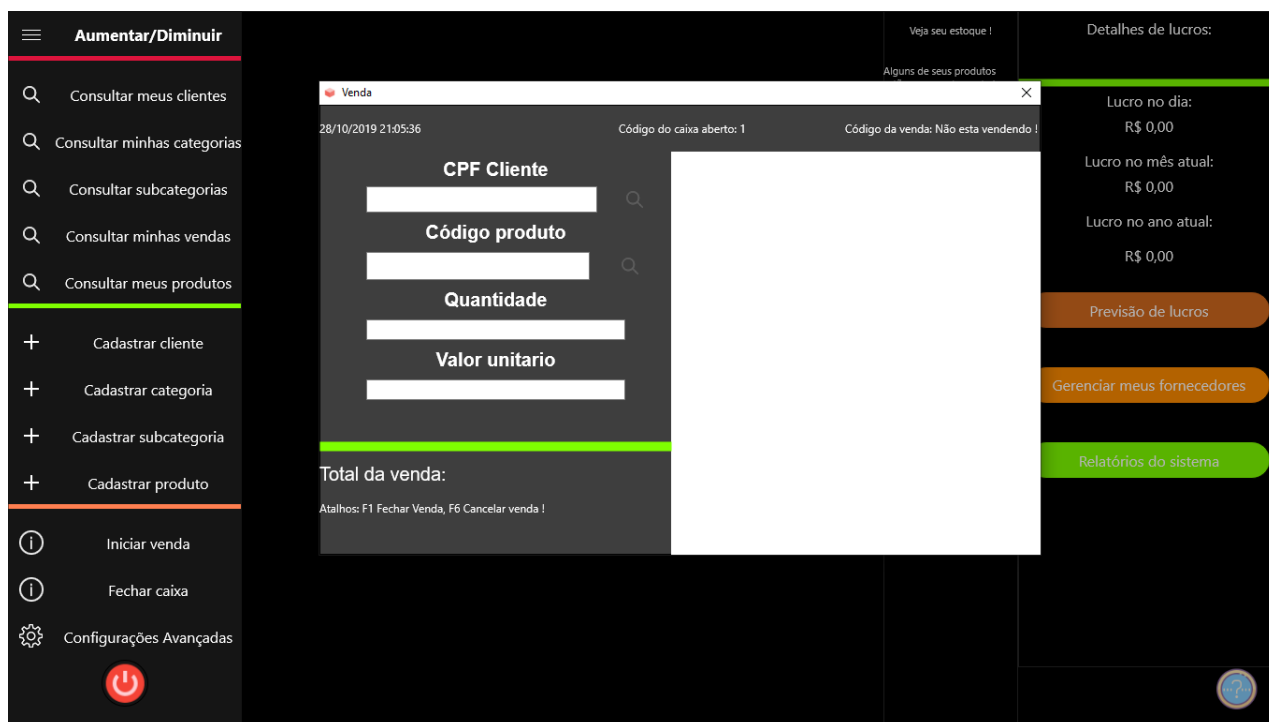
Aumentar/Diminuir

Consultar meus clientes

Consultar minhas categorias

Consultar subcategorias

Consultar minhas vendas

Consultar meus produtos

Cadastrar cliente

Cadastrar categoria

Cadastrar subcategoria

Cadastrar produto

Iniciar venda

Fechar caixa

Configurações Avançadas

Veja seu estoque !

Alguns de seus produtos

Venda

28/10/2019 21:05:36

Código do caixa aberto: 1

Código da venda: Não esta vendendo !

CPF Cliente

Código produto

Quantidade

Valor unitario

Total da venda:

Atalhos: F1 Fechar Venda, F6 Cancelar venda !

Detalhes de lucros:

Lucro no dia:
R$ 0,00

Lucro no mês atual:
R$ 0,00

Lucro no ano atual:
R$ 0,00

Previsão de lucros

Gerenciar meus fornecedores

Relatórios do sistema